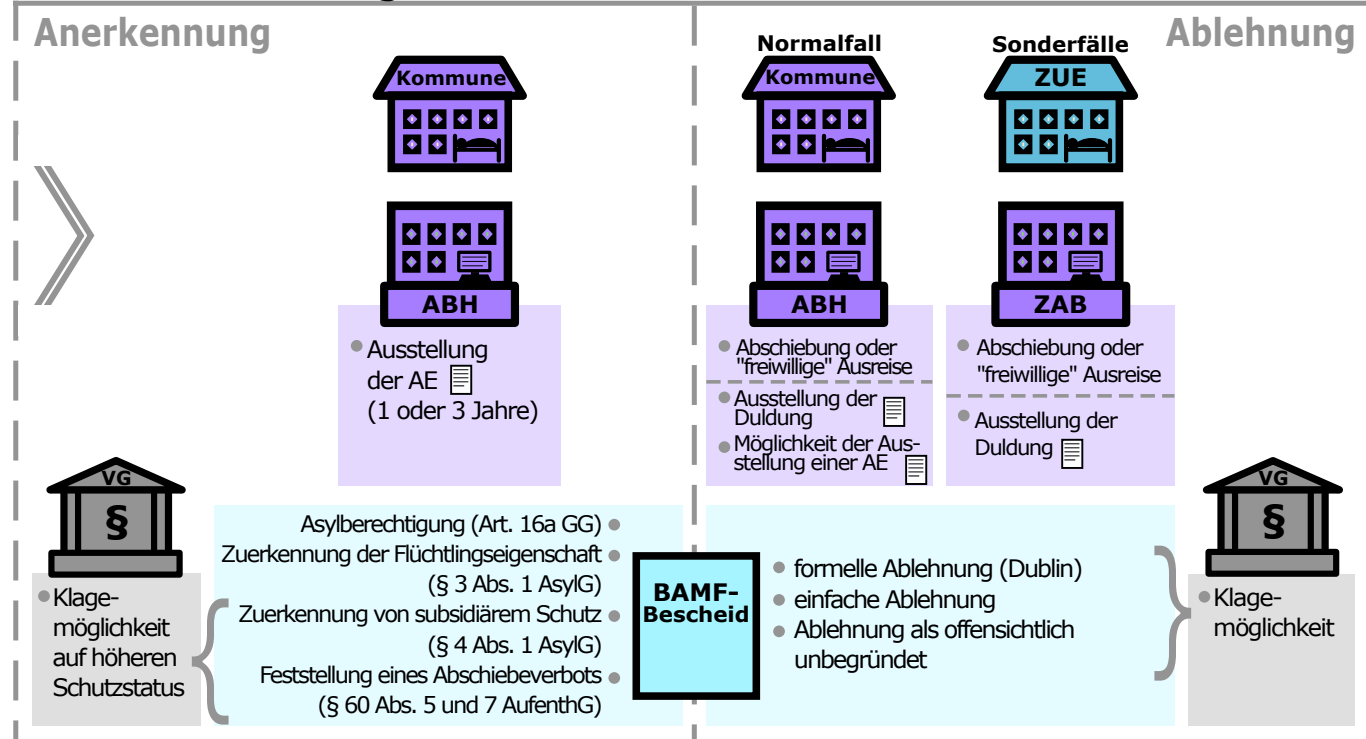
Anerkennung

Kommune

ABH

Ausstellung der AE (1 oder 3 Jahre)

Normalfall

Kommune

ABH

Abschiebung oder "freiwillige" Ausreise

Ausstellung der Duldung

Möglichkeit der Ausstellung einer AE

Sonderfälle

ZUE

ZAB

Abschiebung oder "freiwillige" Ausreise

Ausstellung der Duldung

Ablehnung

VG

§

Klagemöglichkeit auf höheren Schutzstatus

Asylberechtigung (Art. 16a GG)

Zuerkennung der Flüchtlingseigenschaft (§ 3 Abs. 1 AsylG)

Zuerkennung von subsidiärem Schutz (§ 4 Abs. 1 AsylG)

Feststellung eines Abschiebeverbots (§ 60 Abs. 5 und 7 AufenthG)

BAMF-Bescheid

formelle Ablehnung (Dublin)

einfache Ablehnung

Ablehnung als offensichtlich unbegründet

VG

§

Klagemöglichkeit